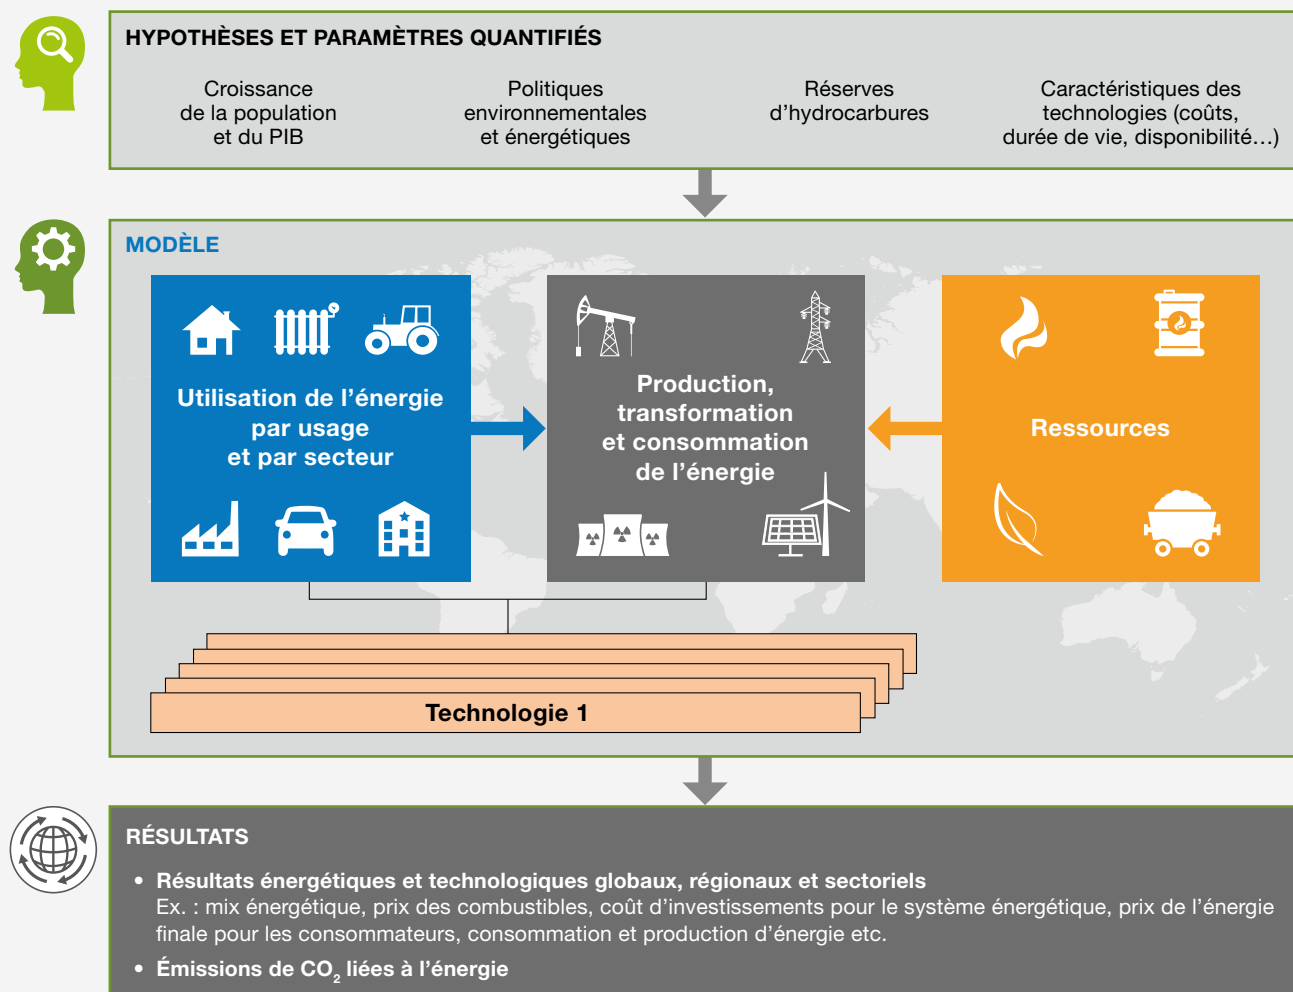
HYPOTHÈSES ET PARAMÈTRES QUANTIFIÉS

Croissance de la population et du PIB

Politiques environnementales et énergétiques

Réserves d'hydrocarbures

Caractéristiques des technologies (coûts, durée de vie, disponibilité…)

MODÈLE

Utilisation de l'énergie par usage et par secteur

Production, transformation et consommation de l'énergie

Ressources

Technologie 1

RÉSULTATS

• Résultats énergétiques et technologiques globaux, régionaux et sectoriels
Ex. : mix énergétique, prix des combustibles, coût d'investissements pour le système énergétique, prix de l'énergie finale pour les consommateurs, consommation et production d'énergie etc.

• Émissions de $CO_2$ liées à l'énergie